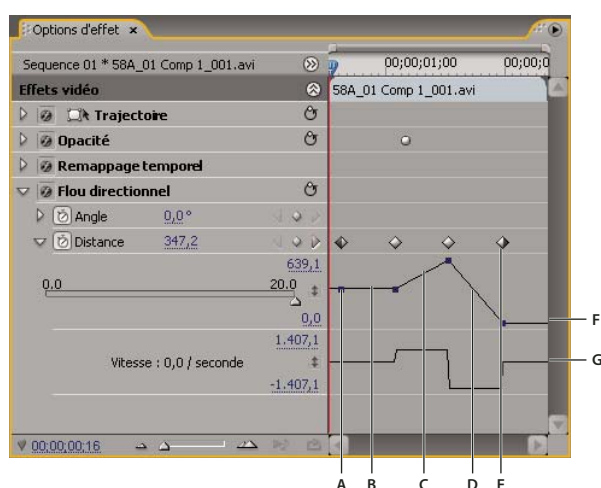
Options d'effet ×

Sequence 01 * 58A_01 Comp 1_001.avi

00;00;01;00

00;00;0

Effets vidéo

58A_01 Comp 1_001.avi

Trajectoire

Opacité

Remappage temporel

Flou directionnel

Angle 0,0°

Distance 347,2

639,1

0,0

20,0

0,0

1.407,1

Vitesse : 0,0 / seconde

-1.407,1

00;00;00;16

F

G

A B C D E